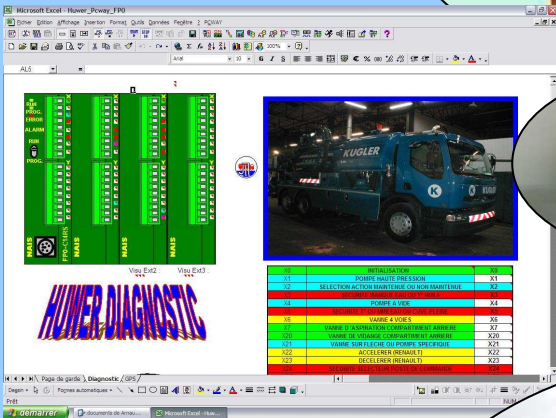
Microsoft Excel - Huwer_Pcway_FP0

Fichier Edition Affichage Insertion Format Outils Données Fenêtre ? PCWAY

Arial 10 G I S 100 %

AL5 =

SUP PROG. ERROR ALARM RUN PROG.

FPO-C14RS

NAIS NAIS NAIS NAIS

KUGLER

K

Visu Ext2 Visu Ext3

HUWER DIAGNOSTIC

| X0 | INITIALISATION | X0 |
|---|---|---|
| X1 | POMPE HAUTE PRESSION | X1 |
| X2 | SELECTION ACTION MAINTENUE OU NON MAINTENUE | X2 |
| X3 | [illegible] | X3 |
| X4 | POMPE A VIDE | X4 |
| X5 | SECURITE ET CUVE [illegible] PLEINE | X5 |
| X6 | VANNE 4 VOIES | X6 |
| X7 | VANNE D'ASPIRATION COMPARTIMENT ARRIERE | X7 |
| X20 | VANNE DE VIDANGE COMPARTIMENT ARRIERE | X20 |
| X21 | VANNE SUR FLECHE OU POMPE SPECIFIQUE | X21 |
| X22 | ACCELERER (RENAULT) | X22 |
| X23 | DECELERER (RENAULT) | X23 |
| X24 | SECURITE SELECTEUR POSTE DE COMMANDE | X24 |

Page de garde Diagnostic GPS

Dessin Formes automatiques

Prêt NUM

démarrer documents de Arnau... Microsoft Excel - Huw...